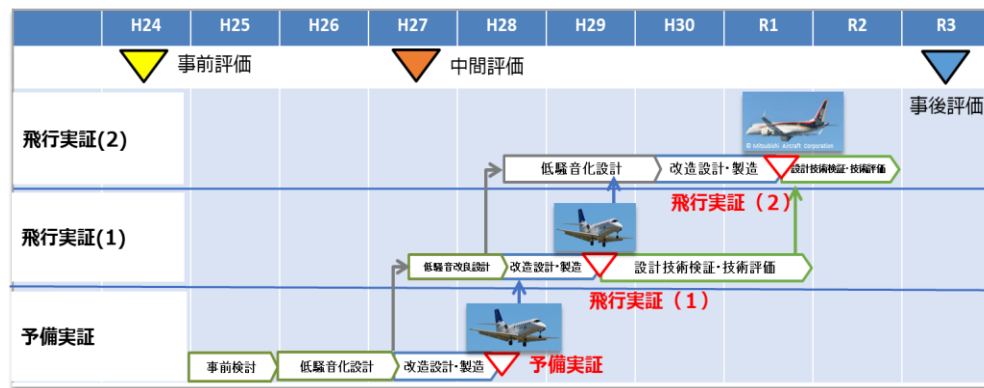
| | H24 | H25 | H26 | H27 | H28 | H29 | H30 | R1 | R2 | R3 |
|---|---|---|---|---|---|---|---|---|---|---|

事前評価

中間評価

事後評価

飛行実証(2)

© Mitsubishi Aircraft Corporation

低騒音化設計

改造設計・製造

設計技術検証・技術評価

飛行実証（２）

飛行実証(1)

低騒音改良設計

改造設計・製造

設計技術検証・技術評価

飛行実証（１）

予備実証

事前検討

低騒音化設計

改造設計・製造

予備実証